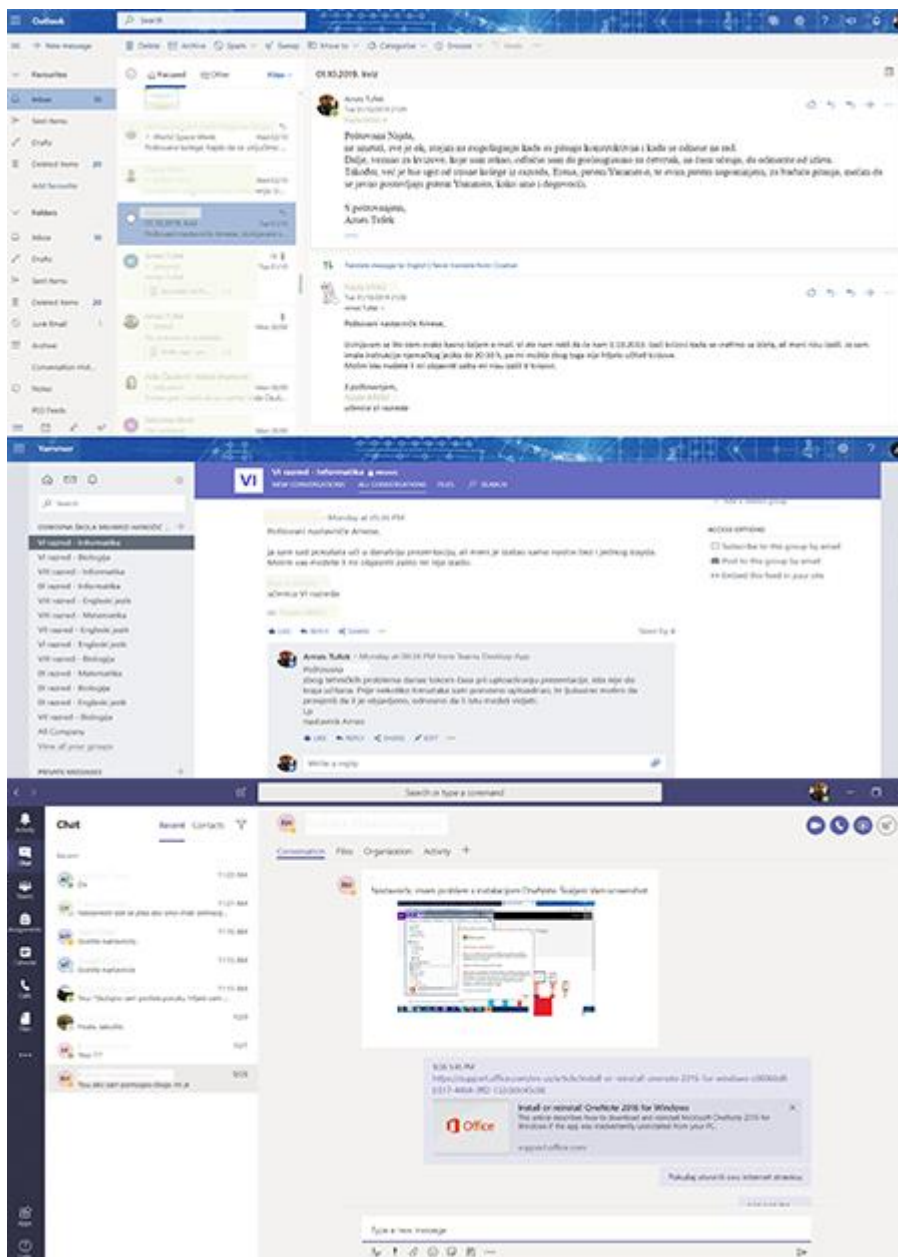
Outlook Search

New message Delete Archive Spam Sweep Move to Categorize Snooze Undo

Favourites
Inbox
Sent Items
Drafts
Deleted Items
Add favourite
Folders
Inbox
Drafts
Sent Items
Deleted Items
Junk Email
Archive
Conversation hist...
Notes
RSS Feeds

Focused Other Filter

World Space Week
Poštovane kolege

01.10.2019. kviz

Arnes Tufek
Tue 01/10/2019

Poštovana Nejla,
ne znamo, ovo je ok, stojim na svojoj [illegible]
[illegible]
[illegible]

S poštovanjem,
Arnes Tufek

Translate message to: English | Never translate from: Croatian

Poštovani nastavniče Arnese,
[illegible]

S poštovanjem,
učenica VI razreda

Yammer

VI razred - Informatika
NEW CONVERSATIONS ALL CONVERSATIONS FILES SEARCH

VI razred - Informatika
VI razred - Biologija
VIII razred - Informatika
VII razred - Informatika
VIII razred - Engleski jezik
VIII razred - Matematika
VII razred - Engleski jezik
VI razred - Engleski jezik
VIII razred - Biologija
IX razred - Matematika
IX razred - Biologija
IX razred - Engleski jezik
VII razred - Biologija
All Company
View all your groups
PRIVATE MESSAGES

Monday at 05:35 PM
Poštovani nastavniče Arnese,
Ja sam sad pokušala ući u današnju prezentaciju, ali meni je izašao samo naslov bez i jednog slajda. Molim vas možete li mi objasniti zašto mi nije izašlo.
učenica VI razreda
Like Reply Share Seen by 4

Arnes Tufek - Monday at 06:34 PM from Teams Desktop App
Pozdrav,
zbog tehničkih problema danas tokom časa pri uploadovanju prezentacije, ista nije do kraja učitana. Prije nekoliko minutaka sam ponovno uploadirao, te ljubazno molim da provjeriš da li je objavljeno, odnosno da li istu možeš vidjeti.
Lp
nastavnik Arnes
Like Reply Share Edit
Write a reply

ACCESS OPTIONS
Subscribe to this group by email
Post to this group by email
Embed this feed in your site

Search or type a command

Chat Recent Contacts
Recent
Ok
Nastavniče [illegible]
Hvala nastavniče
Hvala nastavniče
You: Ljubazno sam poslala poruku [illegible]
Hvala, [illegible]
You: ??
You: ako sam pomogao dragi. nt je

Conversation Files Organization Activity +

Nastavniče imam problem s instalacijom OneNote. Šaljem vam screenshot

https://support.office.com/en-us/article/install-or-reinstall-onenote-2016-for-windows-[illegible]
Install or reinstall OneNote 2016 for Windows
This article describes how to download and reinstall Microsoft OneNote 2016 for Windows if the app was inadvertently uninstalled from your PC.
support.office.com
Office
Pokušaj otvoriti ovu internet stranicu

Type a new message